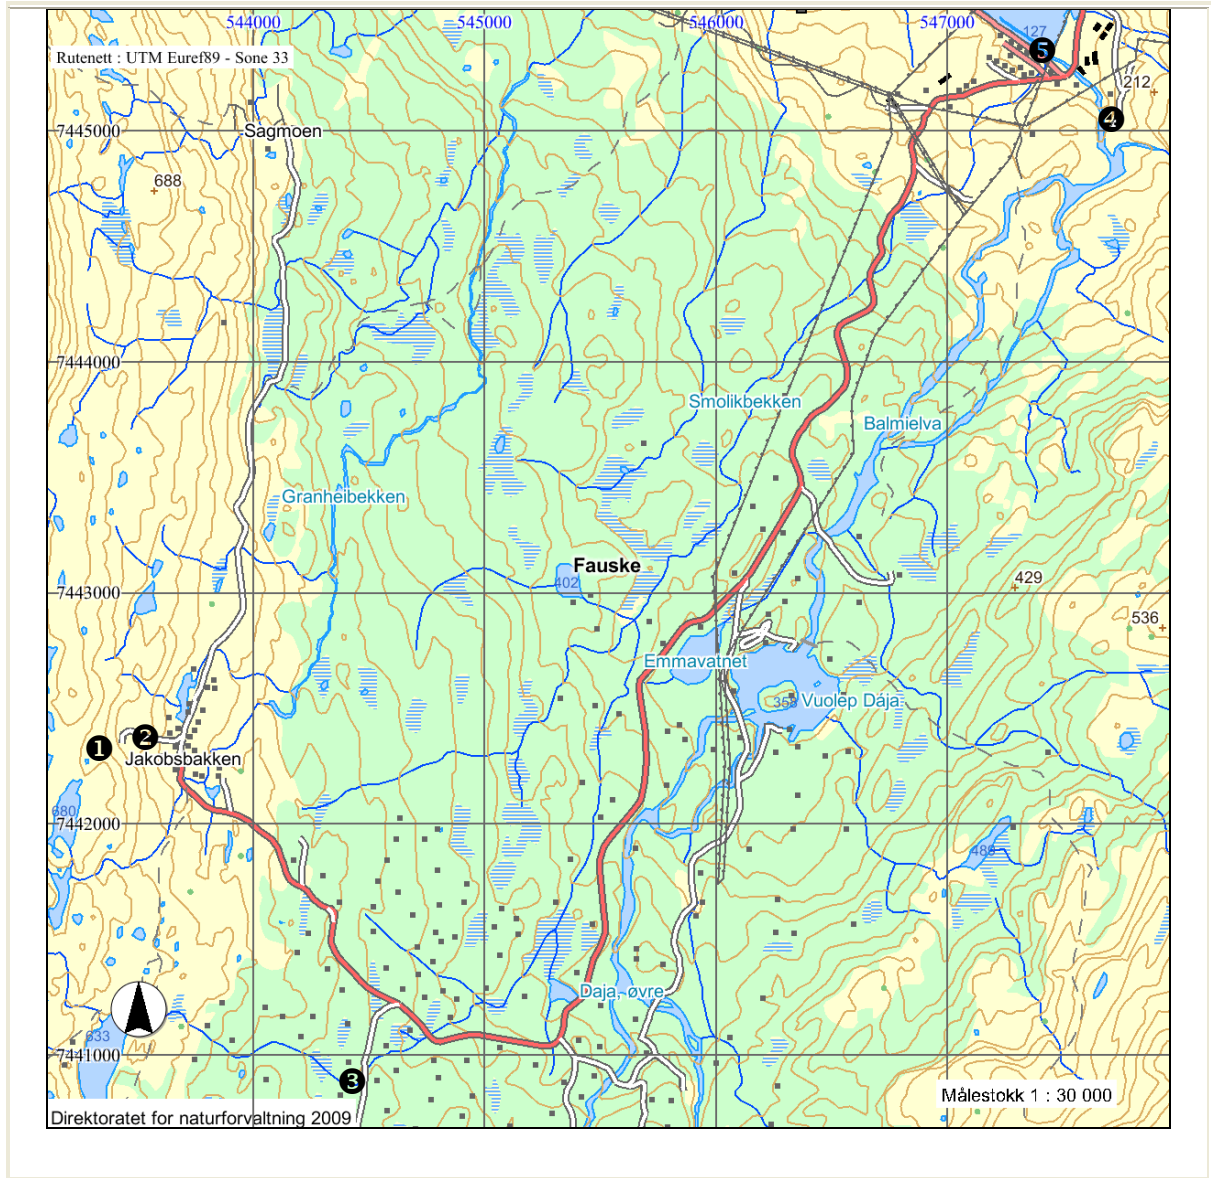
544000
545000
546000
547000
Rutenett : UTM Euref89 - Sone 33
127
5
212
4
7445000
Sagmoen
688
7444000
Smolikbekken
Balmielva
Granheibekken
Fauske
402
429
7443000
536
Emmavatnet
358
Vuolep Dája
1
2
Jakobsbakken
680
7442000
485
Daja, øvre
833
7441000
3
Målestokk 1 : 30 000
Direktoratet for naturforvaltning 2009